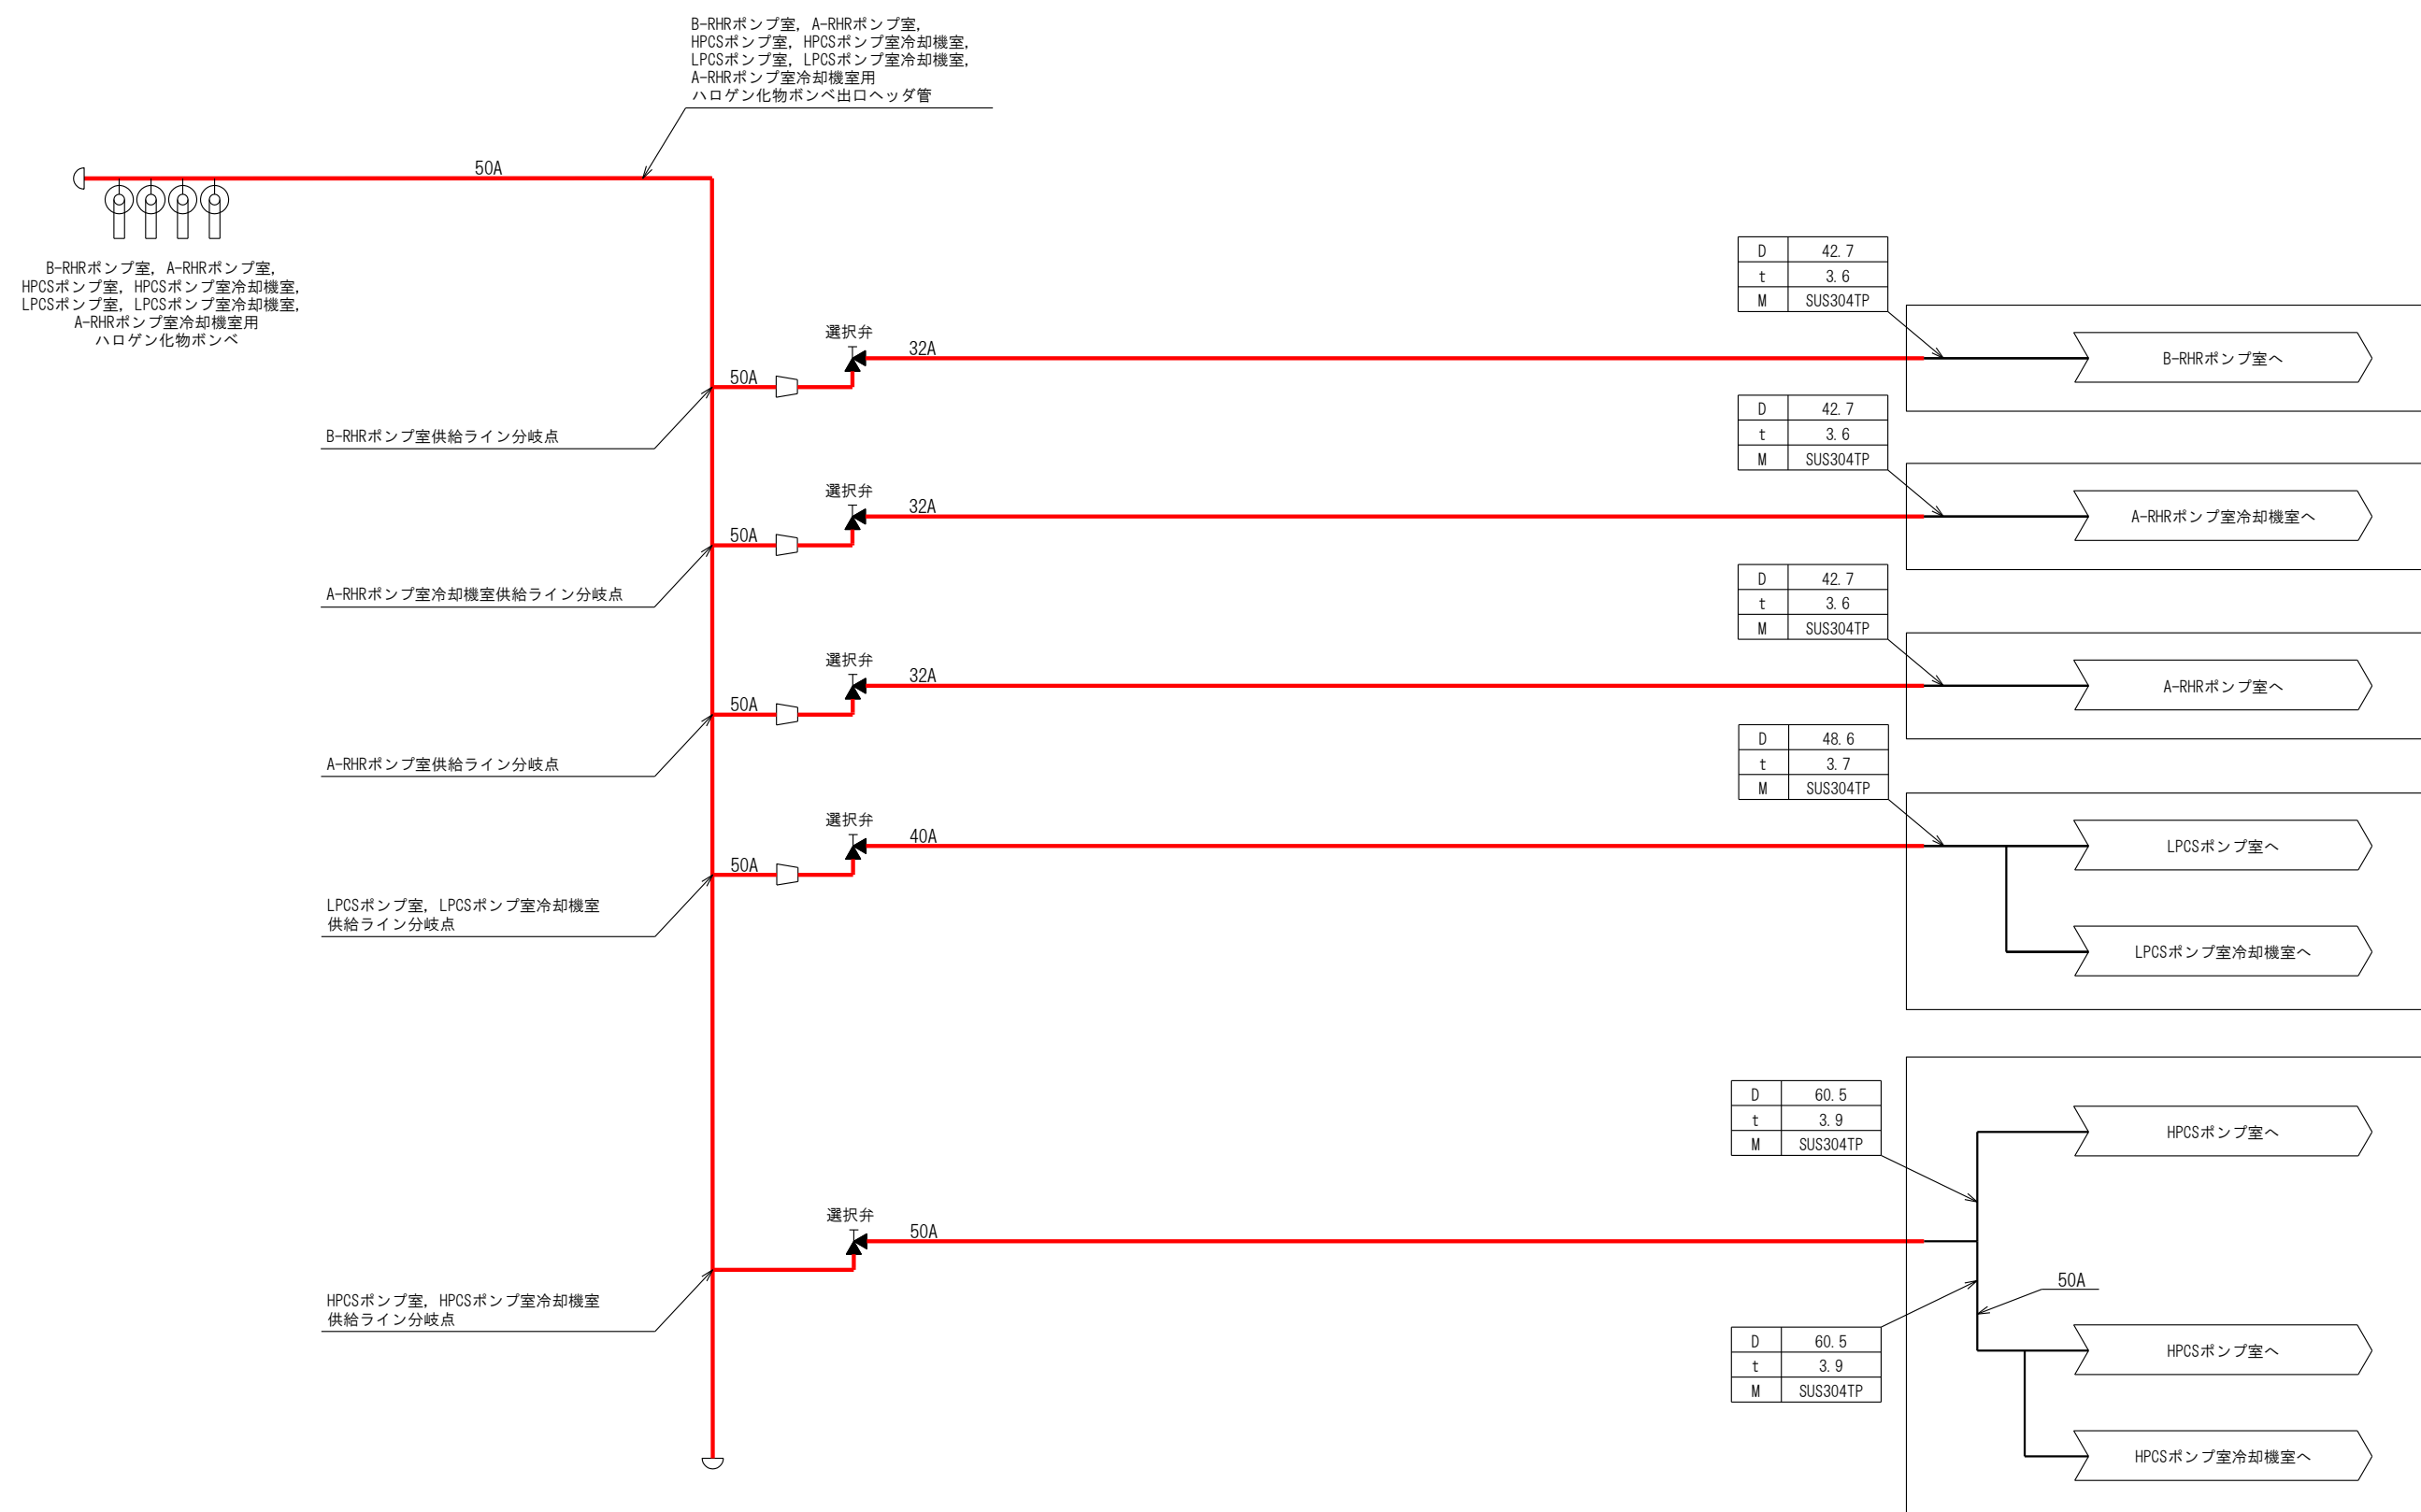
B-RHRポンプ室，A-RHRポンプ室，
HPCSポンプ室，HPCSポンプ室冷却機室，
LPCSポンプ室，LPCSポンプ室冷却機室，
A-RHRポンプ室冷却機室用
ハロゲン化物ボンベ出口ヘッダ管

50A

B-RHRポンプ室，A-RHRポンプ室，
HPCSポンプ室，HPCSポンプ室冷却機室，
LPCSポンプ室，LPCSポンプ室冷却機室，
A-RHRポンプ室冷却機室用
ハロゲン化物ボンベ

| D | 42.7 |
|---|---|
| t | 3.6 |
| M | SUS304TP |

選択弁
32A
50A
B-RHRポンプ室へ
B-RHRポンプ室供給ライン分岐点

| D | 42.7 |
|---|---|
| t | 3.6 |
| M | SUS304TP |

選択弁
32A
50A
A-RHRポンプ室冷却機室へ
A-RHRポンプ室冷却機室供給ライン分岐点

| D | 42.7 |
|---|---|
| t | 3.6 |
| M | SUS304TP |

選択弁
32A
50A
A-RHRポンプ室へ
A-RHRポンプ室供給ライン分岐点

| D | 48.6 |
|---|---|
| t | 3.7 |
| M | SUS304TP |

選択弁
40A
50A
LPCSポンプ室へ
LPCSポンプ室冷却機室へ
LPCSポンプ室，LPCSポンプ室冷却機室
供給ライン分岐点

| D | 60.5 |
|---|---|
| t | 3.9 |
| M | SUS304TP |

HPCSポンプ室へ
選択弁
50A
50A
HPCSポンプ室へ
HPCSポンプ室，HPCSポンプ室冷却機室
供給ライン分岐点

| D | 60.5 |
|---|---|
| t | 3.9 |
| M | SUS304TP |

HPCSポンプ室冷却機室へ